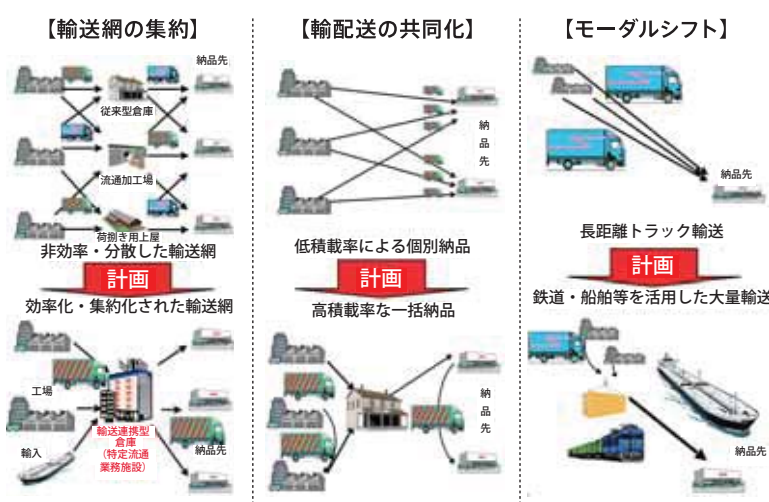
【輸送網の集約】

納品先

従来型倉庫

流通加工場

荷捌き用上屋

非効率・分散した輸送網

計画

効率化・集約化された輸送網

工場

輸入

輸送連携型倉庫（特定流通業務施設）

納品先

【輸配送の共同化】

納品先

低積載率による個別納品

計画

高積載率な一括納品

納品先

【モーダルシフト】

納品先

長距離トラック輸送

計画

鉄道・船舶等を活用した大量輸送

納品先